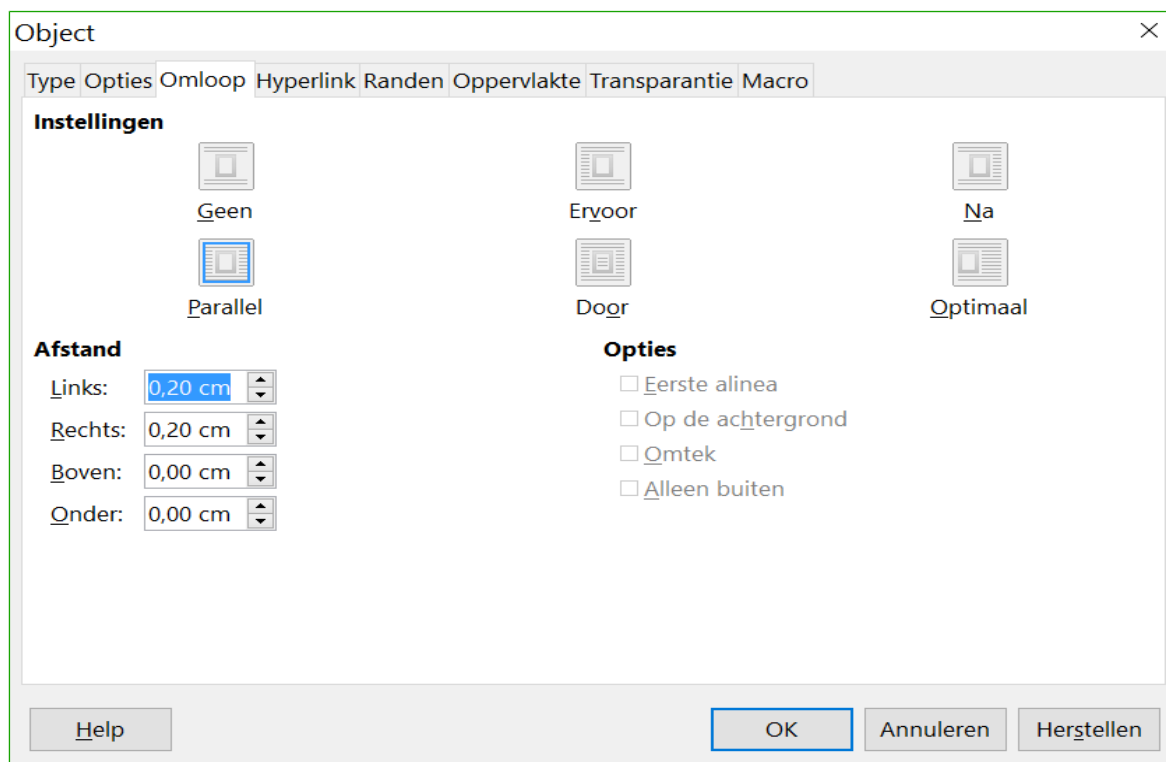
Object

×

Type Opties Omloop Hyperlink Randen Oppervlakte Transparantie Macro

Instellingen

Geen

Ervoor

Na

Parallel

Door

Optimaal

Afstand

Links: 0,20 cm

Rechts: 0,20 cm

Boven: 0,00 cm

Onder: 0,00 cm

Opties

Eerste alinea

Op de achtergrond

Omtek

Alleen buiten

Help

OK

Annuleren

Herstellen